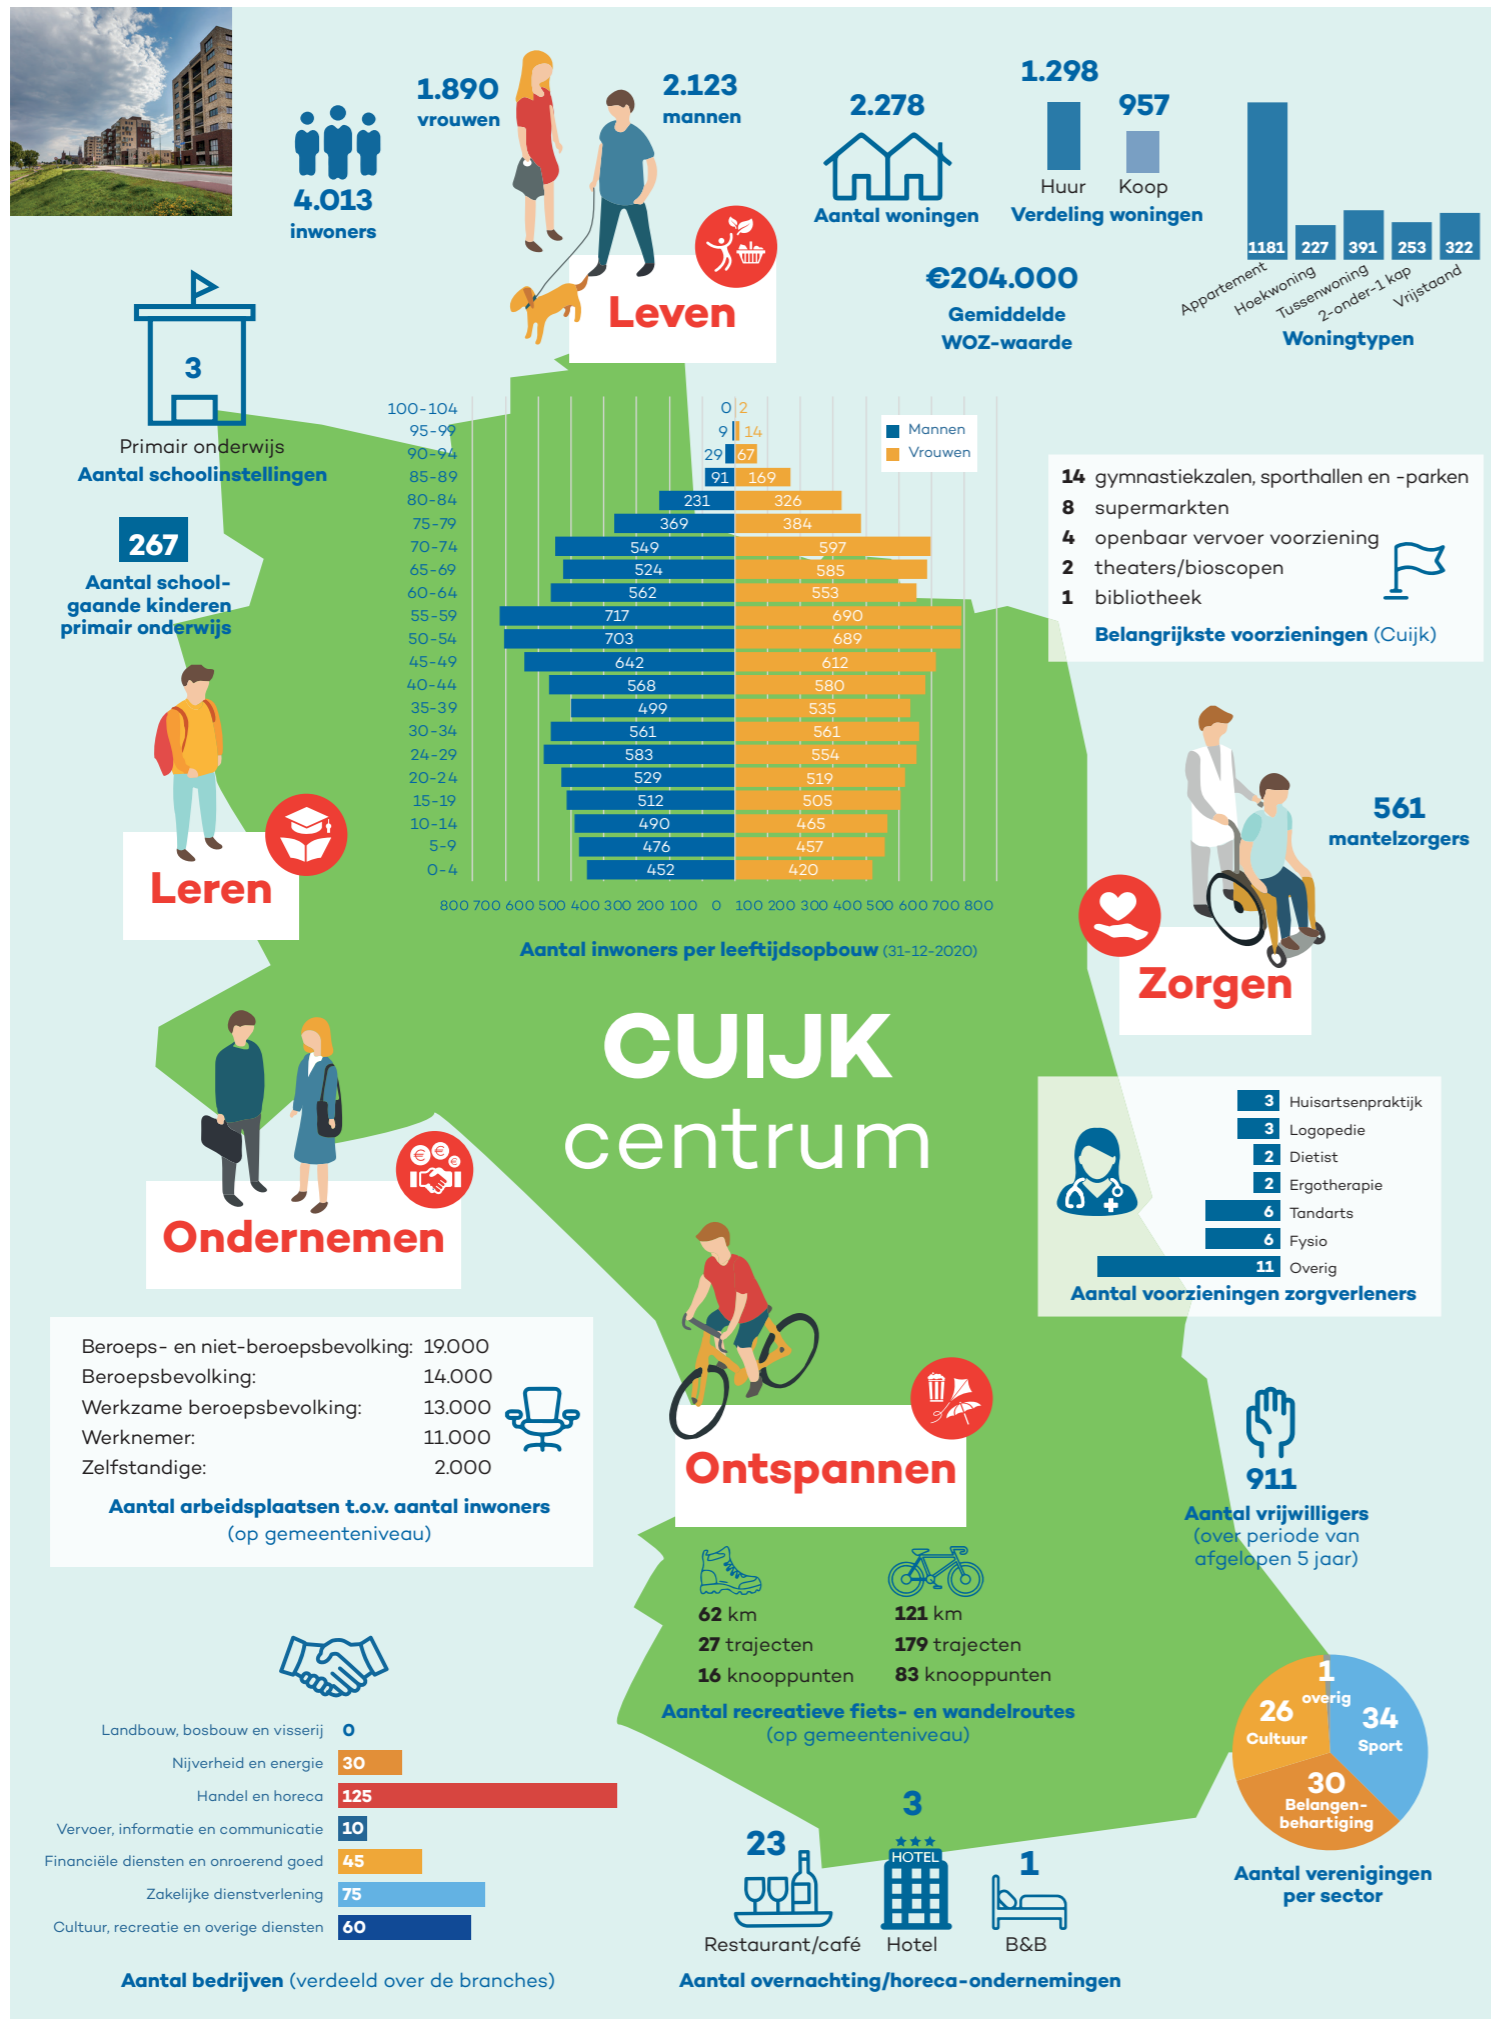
4.013
inwoners

1.890
vrouwen

2.123
mannen

Leven

2.278
Aantal woningen

1.298
957
Huur Koop
Verdeling woningen

€204.000
Gemiddelde
WOZ-waarde

1181 227 391 253 322
Appartement Hoekwoning Tussenwoning 2-onder-1 kap Vrijstaand
Woningtypen

3
Primair onderwijs
Aantal schoolinstellingen

267
Aantal school-gaande kinderen primair onderwijs

Leren

| Leeftijd | Mannen | Vrouwen |
|---|---|---|
| 100-104 | 0 | 2 |
| 95-99 | 9 | 14 |
| 90-94 | 29 | 67 |
| 85-89 | 91 | 169 |
| 80-84 | 231 | 326 |
| 75-79 | 369 | 384 |
| 70-74 | 549 | 597 |
| 65-69 | 524 | 585 |
| 60-64 | 562 | 553 |
| 55-59 | 717 | 690 |
| 50-54 | 703 | 689 |
| 45-49 | 642 | 612 |
| 40-44 | 568 | 580 |
| 35-39 | 499 | 535 |
| 30-34 | 561 | 561 |
| 24-29 | 583 | 554 |
| 20-24 | 529 | 519 |
| 15-19 | 512 | 505 |
| 10-14 | 490 | 465 |
| 5-9 | 476 | 457 |
| 0-4 | 452 | 420 |

Mannen
Vrouwen

800 700 600 500 400 300 200 100 0 100 200 300 400 500 600 700 800

Aantal inwoners per leeftijdsopbouw (31-12-2020)

14 gymnastiekzalen, sporthallen en -parken
8 supermarkten
4 openbaar vervoer voorziening
2 theaters/bioscopen
1 bibliotheek
Belangrijkste voorzieningen (Cuijk)

561
mantelzorgers

Zorgen

CUIJK
centrum

Ondernemen

3 Huisartsenpraktijk
3 Logopedie
2 Dietist
2 Ergotherapie
6 Tandarts
6 Fysio
11 Overig
Aantal voorzieningen zorgverleners

Beroeps- en niet-beroepsbevolking: 19.000
Beroepsbevolking: 14.000
Werkzame beroepsbevolking: 13.000
Werknemer: 11.000
Zelfstandige: 2.000
Aantal arbeidsplaatsen t.o.v. aantal inwoners
(op gemeenteniveau)

Ontspannen

911
Aantal vrijwilligers
(over periode van afgelopen 5 jaar)

62 km
27 trajecten
16 knooppunten

121 km
179 trajecten
83 knooppunten

Aantal recreatieve fiets- en wandelroutes
(op gemeenteniveau)

1 overig
26 Cultuur
34 Sport
30 Belangen-behartiging
Aantal verenigingen per sector

Landbouw, bosbouw en visserij 0
Nijverheid en energie 30
Handel en horeca 125
Vervoer, informatie en communicatie 10
Financiële diensten en onroerend goed 45
Zakelijke dienstverlening 75
Cultuur, recreatie en overige diensten 60

Aantal bedrijven (verdeeld over de branches)

23
Restaurant/café
3
HOTEL
Hotel
1
B&B
Aantal overnachting/horeca-ondernemingen